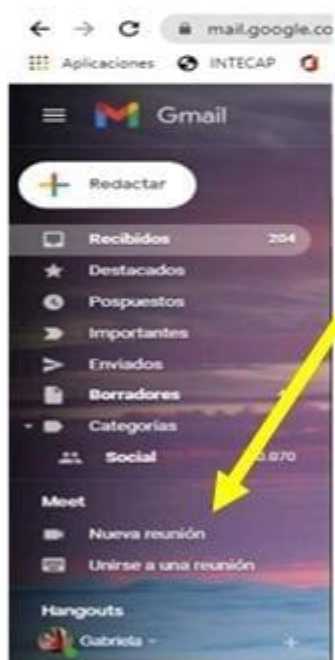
mail.google.co
Aplicaciones INTECAP
Gmail
Redactar
Recibidos 204
Destacados
Pospuestos
Importantes
Enviados
Borradores
Categorías
Social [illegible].070
Meet
Nueva reunión
Unirse a una reunión
Hangouts
Gabriela -